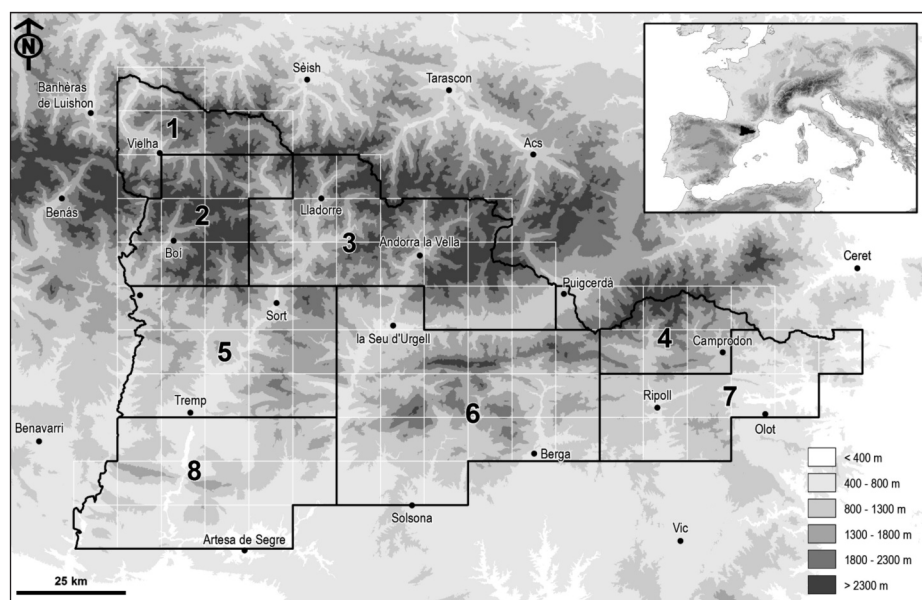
N

Banhèras de Luishon

Sèish

Tarascon

Vielha

1

Acs

Benás

2

Lladorre

3

Andorra la Vella

Boi

Ceret

Puigcerdà

Sort

4

Camprodon

la Seu d'Urgell

5

Tremp

6

Ripoll

7

Olot

Benavarri

8

Berga

Solsona

Artesa de Segre

Vic

25 km

< 400 m

400 - 800 m

800 - 1300 m

1300 - 1800 m

1800 - 2300 m

> 2300 m